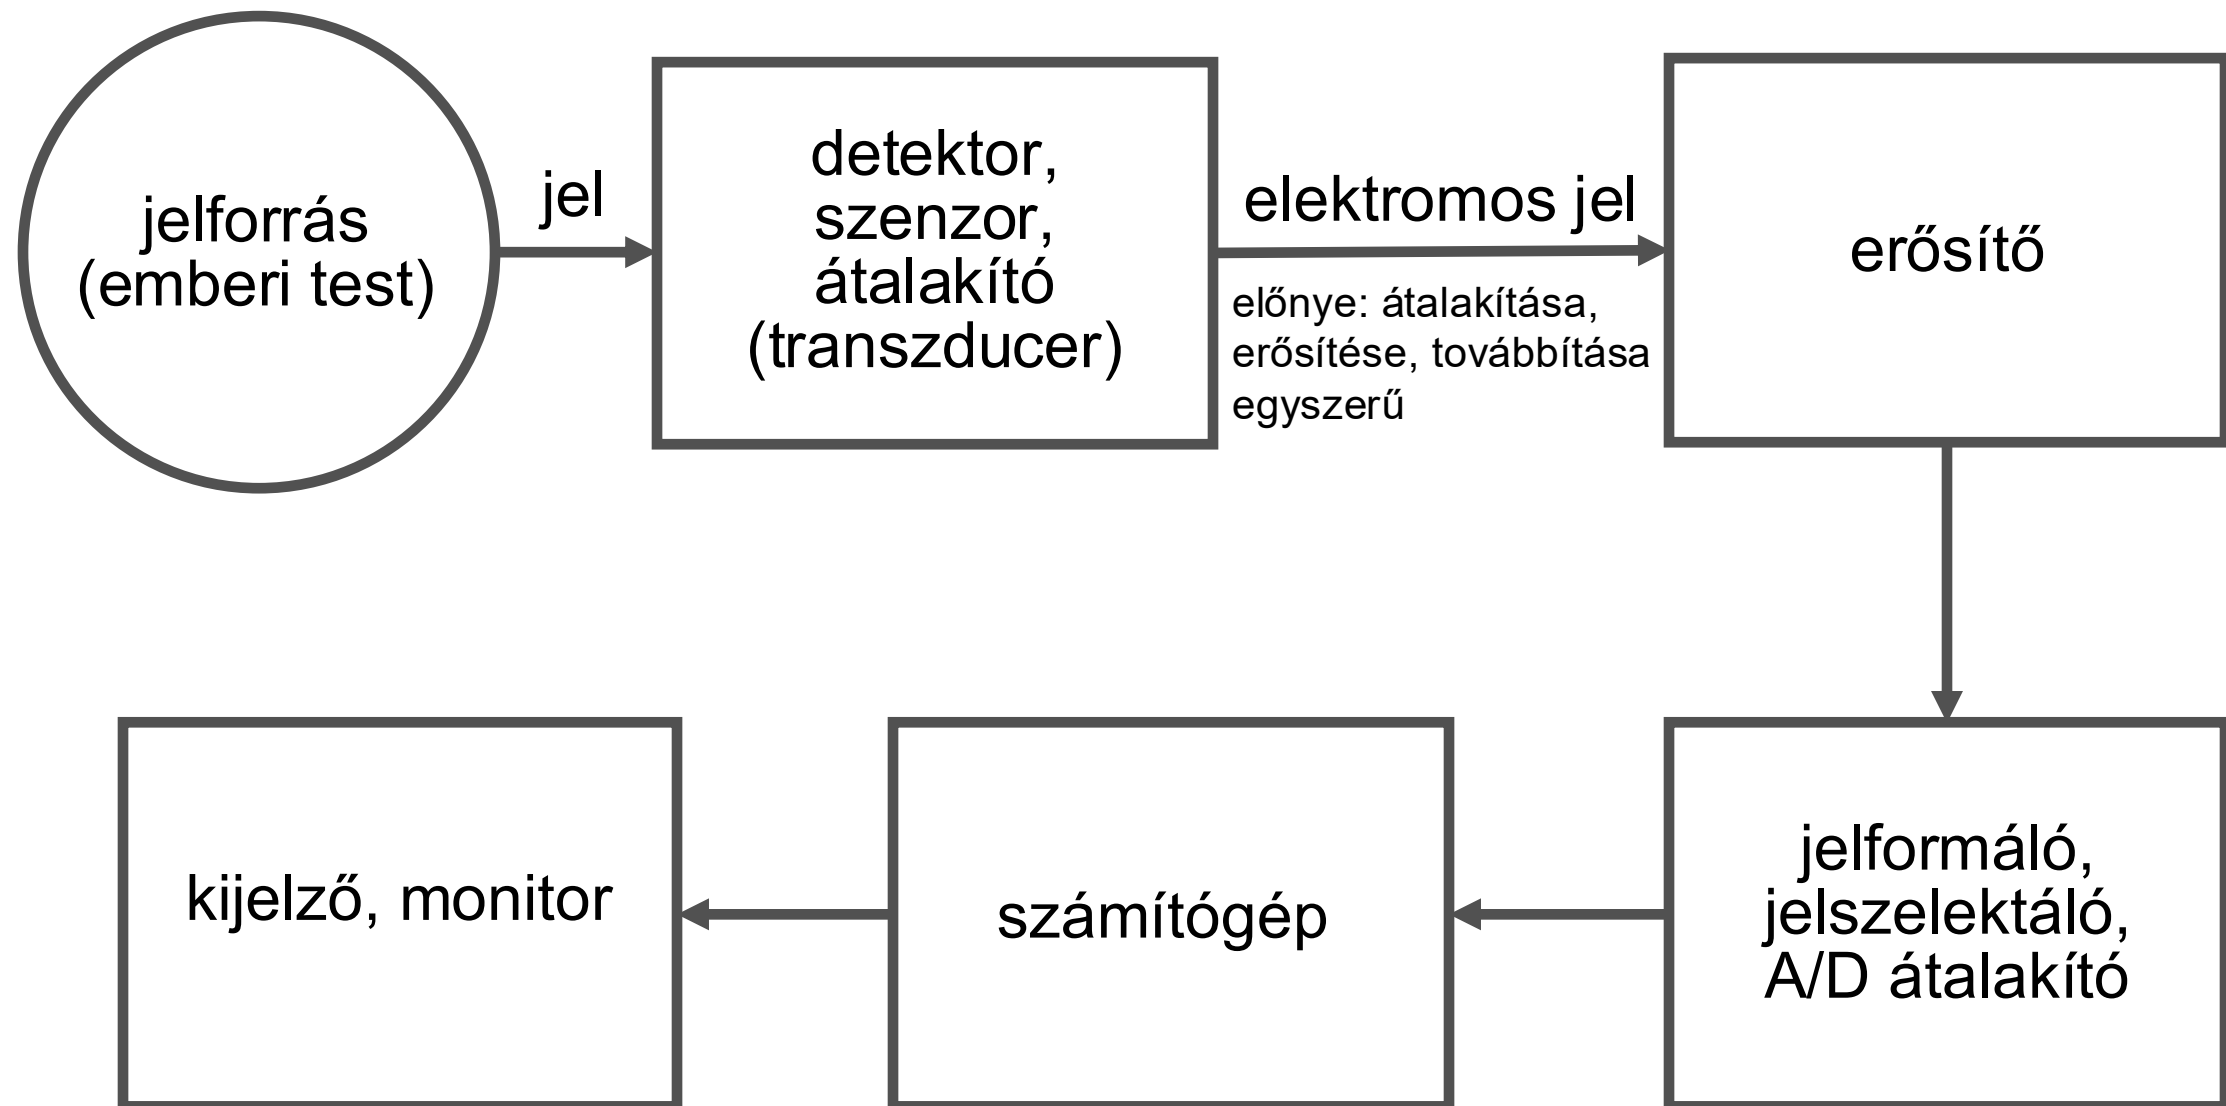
jelforrás
(emberi test)

jel

detektor,
szenzor,
átalakító
(transzducer)

elektromos jel

előnye: átalakítása, erősítése, továbbítása egyszerű

erősítő

jelformáló,
jelszelektáló,
A/D átalakító

számítógép

kijelző, monitor